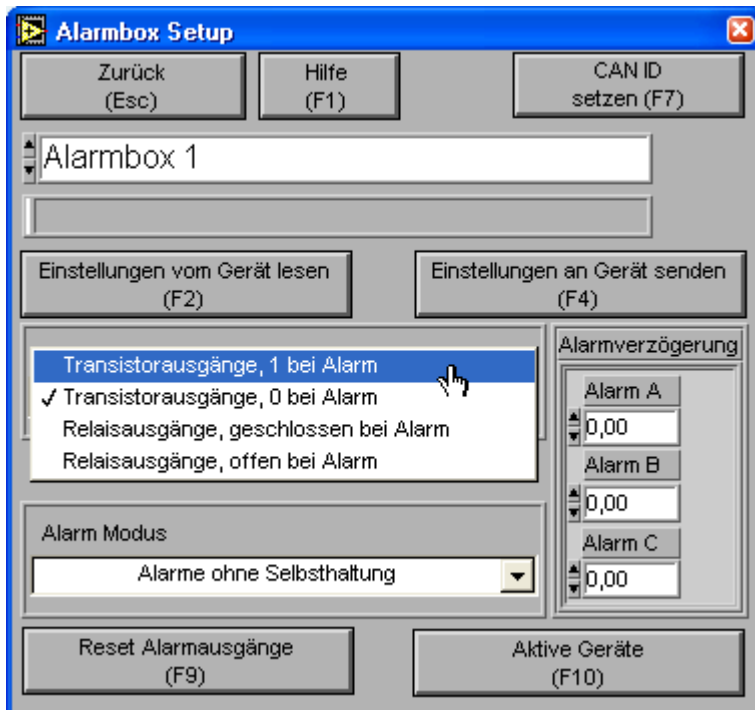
Alarmbox Setup

Zurück
(Esc)

Hilfe
(F1)

CAN ID
setzen (F7)

Alarmbox 1

Einstellungen vom Gerät lesen
(F2)

Einstellungen an Gerät senden
(F4)

Transistorausgänge, 1 bei Alarm
✓ Transistorausgänge, 0 bei Alarm
Relaisausgänge, geschlossen bei Alarm
Relaisausgänge, offen bei Alarm

Alarmverzögerung
Alarm A
0,00
Alarm B
0,00
Alarm C
0,00

Alarm Modus
Alarme ohne Selbsthaltung

Reset Alarmausgänge
(F9)

Aktive Geräte
(F10)